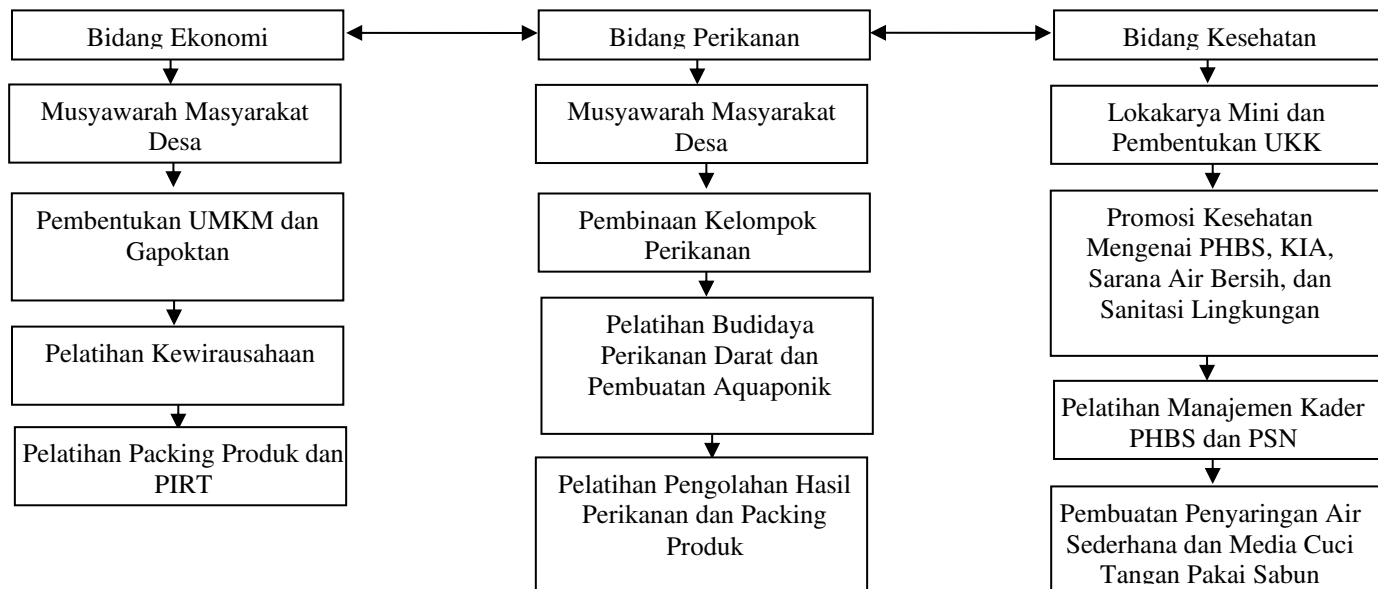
Bidang Ekonomi

Musyawarah Masyarakat Desa

Pembentukan UMKM dan Gapoktan

Pelatihan Kewirausahaan

Pelatihan Packing Produk dan PIRT

Bidang Perikanan

Musyawarah Masyarakat Desa

Pembinaan Kelompok Perikanan

Pelatihan Budidaya Perikanan Darat dan Pembuatan Aquaponik

Pelatihan Pengolahan Hasil Perikanan dan Packing Produk

Bidang Kesehatan

Lokakarya Mini dan Pembentukan UKK

Promosi Kesehatan Mengenai PHBS, KIA, Sarana Air Bersih, dan Sanitasi Lingkungan

Pelatihan Manajemen Kader PHBS dan PSN

Pembuatan Penyaringan Air Sederhana dan Media Cuci Tangan Pakai Sabun